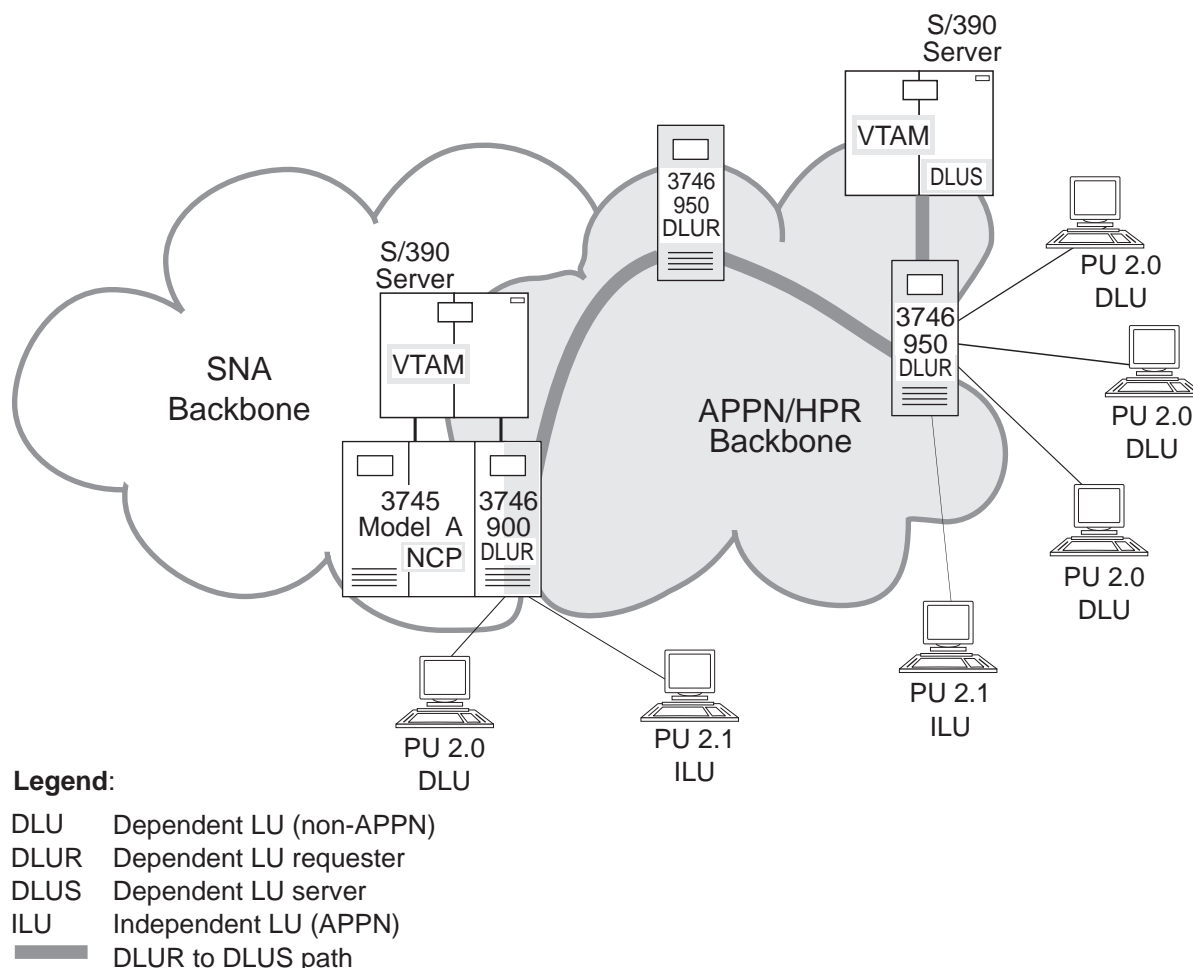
S/390
Server

VTAM
DLUS

3746
950
DLUR

S/390
Server

VTAM

3746
950
DLUR

PU 2.0
DLU

PU 2.0
DLU

SNA
Backbone

APPN/HPR
Backbone

3745
Model A
NCP

3746
900
DLUR

PU 2.0
DLU

PU 2.0
DLU

PU 2.1
ILU

PU 2.1
ILU

**Legend**:

| | |
|---|---|
| DLU | Dependent LU (non-APPN) |
| DLUR | Dependent LU requester |
| DLUS | Dependent LU server |
| ILU | Independent LU (APPN) |
| | DLUR to DLUS path |